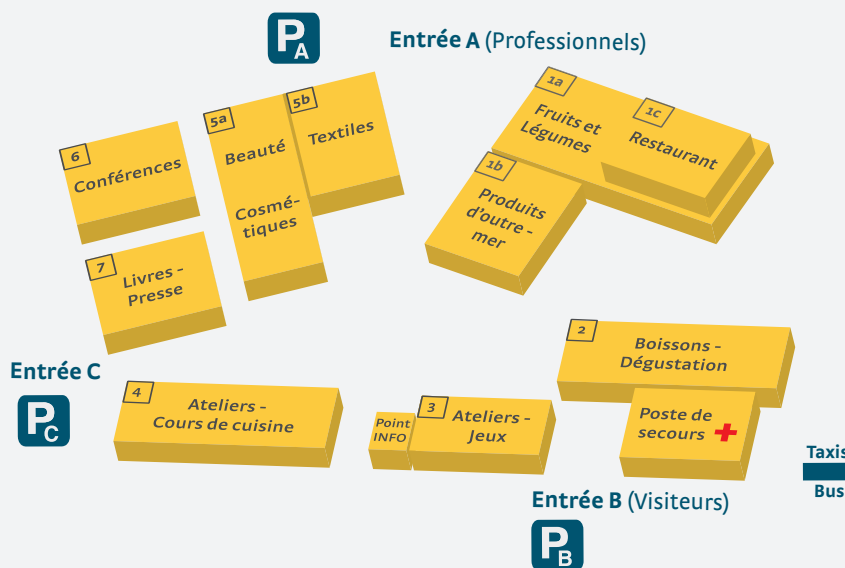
$P_A$

Entrée A (Professionnels)

6
Conférences

5a
Beauté

Cosmé-tiques

5b
Textiles

1a
Fruits et Légumes

1c
Restaurant

1b
Produits d'outre-mer

7
Livres - Presse

Entrée C

$P_C$

4
Ateliers - Cours de cuisine

Point INFO

3
Ateliers - Jeux

2
Boissons - Dégustation

Poste de secours

Taxis

Bus

Entrée B (Visiteurs)

$P_B$